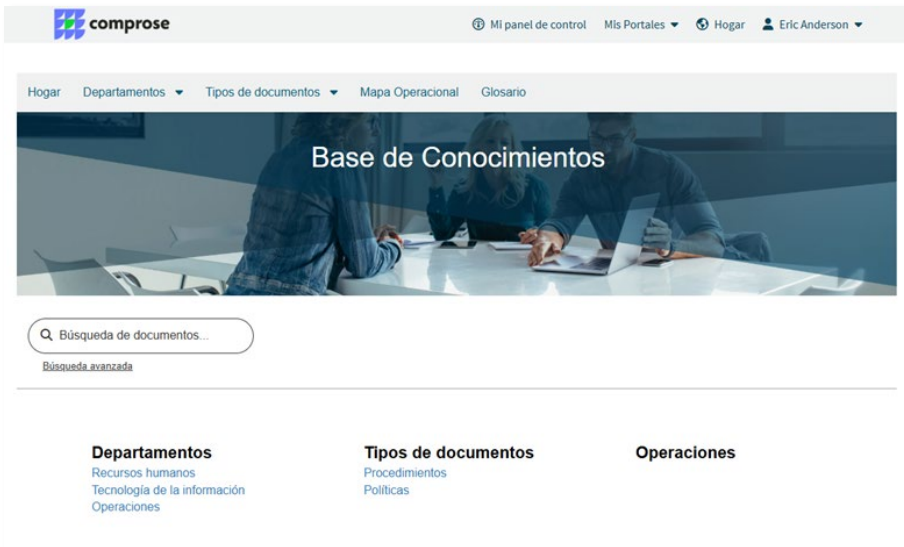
comprose

Mi panel de control Mis Portales Hogar Eric Anderson

Hogar Departamentos Tipos de documentos Mapa Operacional Glosario

Base de Conocimientos

Búsqueda de documentos...

Búsqueda avanzada

Departamentos
Recursos humanos
Tecnología de la información
Operaciones

Tipos de documentos
Procedimientos
Políticas

Operaciones